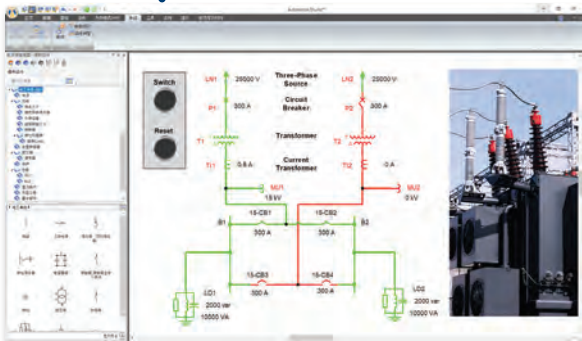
Switch

Reset

LN1 20000 V
P1 300 A
T1
TI1 0.6 A
MU1 18 kV

Three-Phase Source
Circuit Breaker
Transformer
Current Transformer

LN2 20000 V
P2 300 A
T2
TI2 0 A
MU2 0 kV

B1
15-CB1
300 A
15-CB2
300 A
B2

15-CB3
300 A
15-CB4
300 A

LD1
2000 var
10000 VA

LD2
2000 var
10000 VA